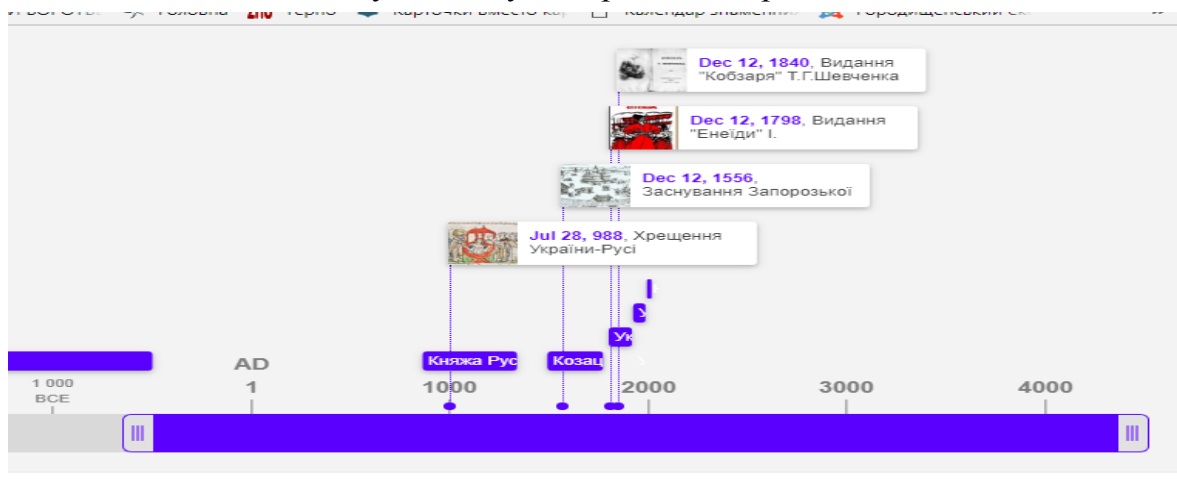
Dec 12, 1840, Видання "Кобзаря" Т.Г.Шевченка

Dec 12, 1798, Видання "Енеїди" І.

Dec 12, 1556, Заснування Запорозької

Jul 28, 988, Хрещення України-Русі

Ук

Княжа Рус

Козац

AD

1 000 BCE

1

1000

2000

3000

4000